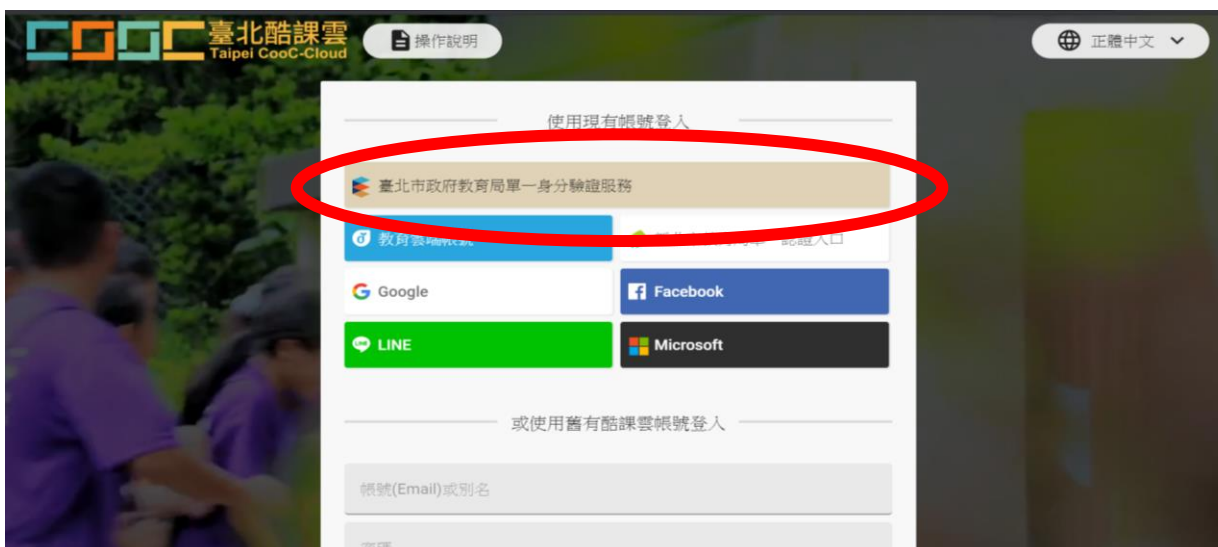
臺北酷課雲
Taipei CooC-Cloud

操作說明

正體中文

使用現有帳號登入

臺北市政府教育局單一身分驗證服務

教育雲端帳號

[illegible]認證入口

Google

Facebook

LINE

Microsoft

或使用舊有酷課雲帳號登入

帳號(Email)或別名

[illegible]